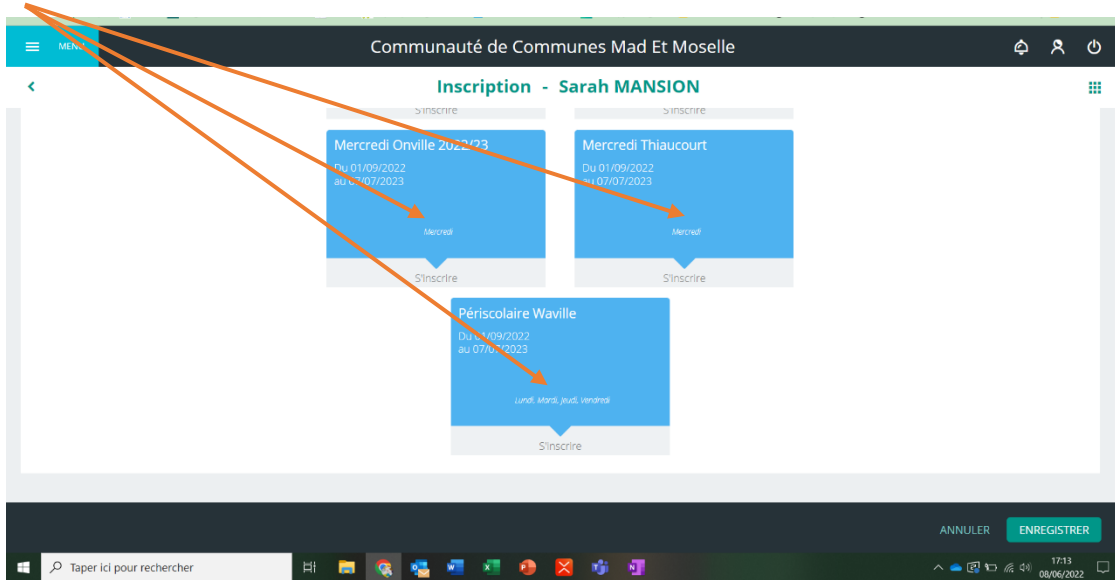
MENU

Communauté de Communes Mad Et Moselle

Inscription - Sarah MANSION

S'inscrire

S'inscrire

Mercredi Onville 2022/23

Du 01/09/2022
au 07/07/2023

Mercredi

S'inscrire

Mercredi Thiaucourt

Du 01/09/2022
au 07/07/2023

Mercredi

S'inscrire

Périscolaire Waville

Du 01/09/2022
au 07/07/2023

Lundi, Mardi, Jeudi, Vendredi

S'inscrire

ANNULER

ENREGISTRER

Taper ici pour rechercher

17:13
08/06/2022